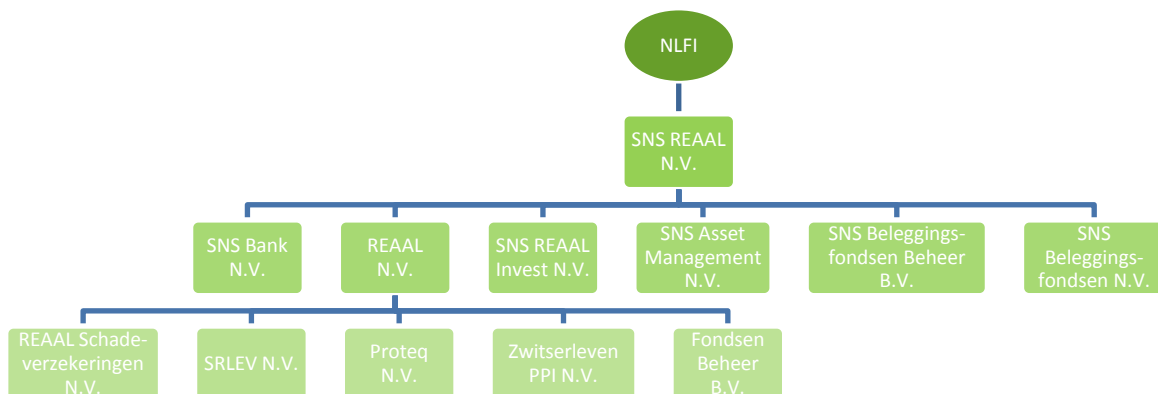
NLFI

SNS REAAL N.V.

SNS Bank N.V.

REAAL N.V.

SNS REAAL Invest N.V.

SNS Asset Management N.V.

SNS Beleggingsfondsen Beheer B.V.

SNS Beleggingsfondsen N.V.

REAAL Schadeverzekeringen N.V.

SRLEV N.V.

Proteq N.V.

Zwitserleven PPI N.V.

Fondsen Beheer B.V.